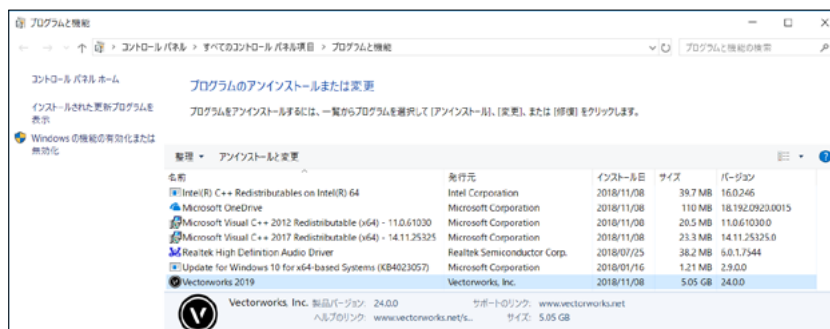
プログラムと機能

← → ↑ コントロール パネル > すべてのコントロール パネル項目 > プログラムと機能

プログラムと機能の検索

コントロール パネル ホーム

インストールされた更新プログラムを表示

Windows の機能の有効化または無効化

プログラムのアンインストールまたは変更

プログラムをアンインストールするには、一覧からプログラムを選択して [アンインストール]、[変更]、または [修復] をクリックします。

整理 ▾ アンインストールと変更

| 名前 | 発行元 | インストール日 | サイズ | バージョン |
|---|---|---|---|---|
| Intel(R) C++ Redistributables on Intel(R) 64 | Intel Corporation | 2018/11/08 | 39.7 MB | 16.0.246 |
| Microsoft OneDrive | Microsoft Corporation | 2018/11/08 | 110 MB | 18.192.0920.0015 |
| Microsoft Visual C++ 2012 Redistributable (x64) - 11.0.61030 | Microsoft Corporation | 2018/11/08 | 20.5 MB | 11.0.61030.0 |
| Microsoft Visual C++ 2017 Redistributable (x64) - 14.11.25325 | Microsoft Corporation | 2018/11/08 | 23.3 MB | 14.11.25325.0 |
| Realtek High Definition Audio Driver | Realtek Semiconductor Corp. | 2018/07/25 | 38.2 MB | 6.0.1.7544 |
| Update for Windows 10 for x64-based Systems (KB4023057) | Microsoft Corporation | 2018/01/16 | 1.21 MB | 2.9.0.0 |
| Vectorworks 2019 | Vectorworks, Inc. | 2018/11/08 | 5.05 GB | 24.0.0 |

Vectorworks, Inc. 製品バージョン: 24.0.0 サポートのリンク: www.vectorworks.net
ヘルプのリンク: www.vectorworks.net/s... サイズ: 5.05 GB